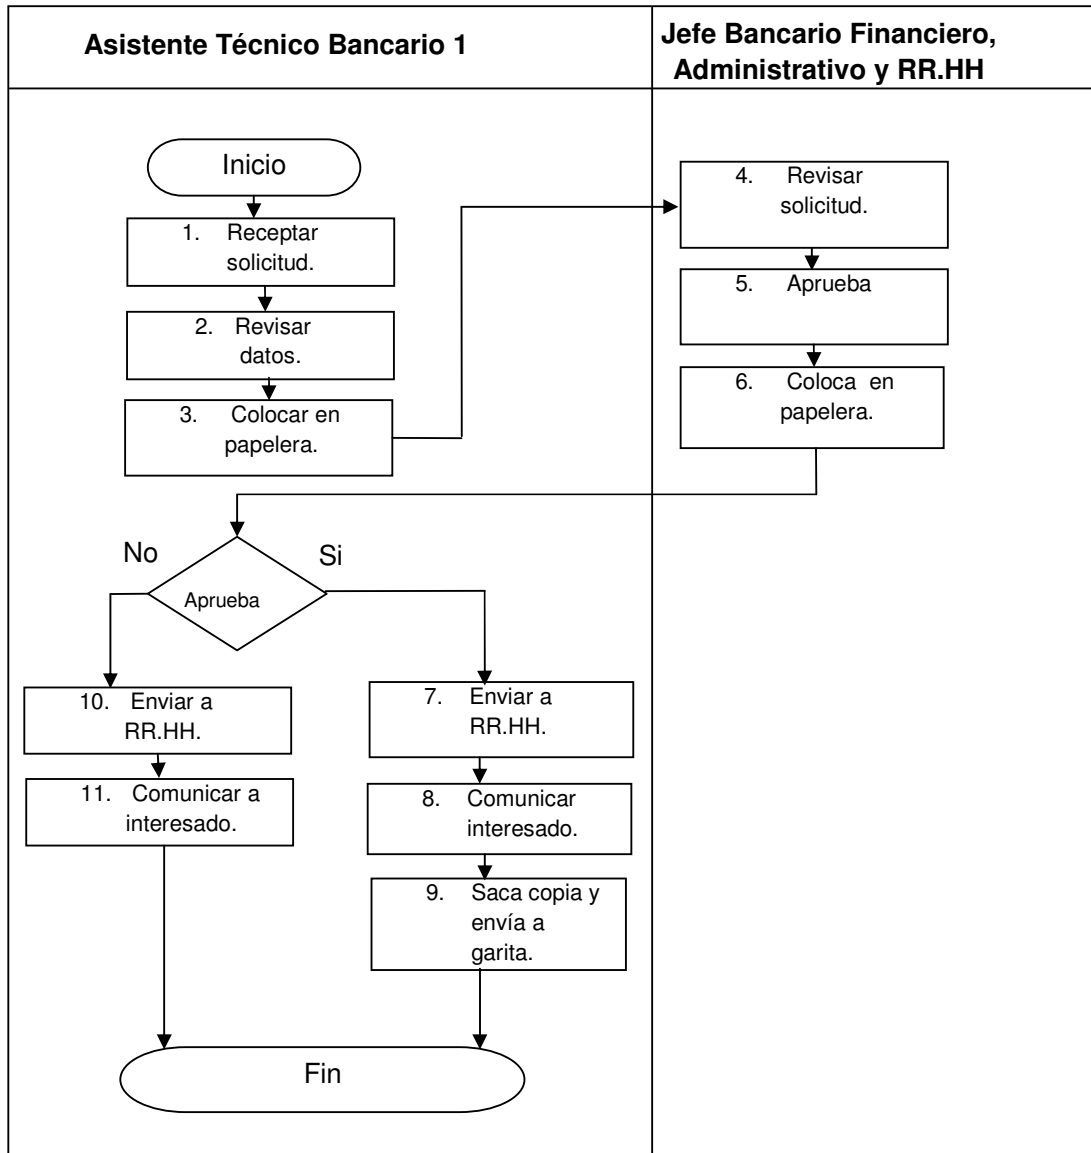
Asistente Técnico Bancario 1

Jefe Bancario Financiero, Administrativo y RR.HH

Inicio

1. Receptar solicitud.

2. Revisar datos.

3. Colocar en papelera.

4. Revisar solicitud.

5. Aprueba

6. Coloca en papelera.

No

Si

Aprueba

10. Enviar a RR.HH.

11. Comunicar a interesado.

7. Enviar a RR.HH.

8. Comunicar interesado.

9. Saca copia y envía a garita.

Fin